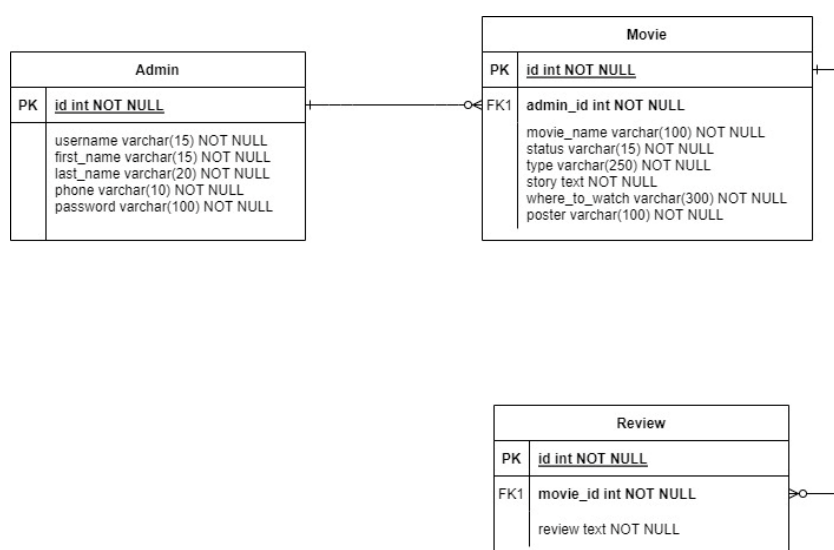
Admin

PK id int NOT NULL

username varchar(15) NOT NULL
first_name varchar(15) NOT NULL
last_name varchar(20) NOT NULL
phone varchar(10) NOT NULL
password varchar(100) NOT NULL

Movie

PK id int NOT NULL

FK1 admin_id int NOT NULL

movie_name varchar(100) NOT NULL
status varchar(15) NOT NULL
type varchar(250) NOT NULL
story text NOT NULL
where_to_watch varchar(300) NOT NULL
poster varchar(100) NOT NULL

Review

PK id int NOT NULL

FK1 movie_id int NOT NULL

review text NOT NULL